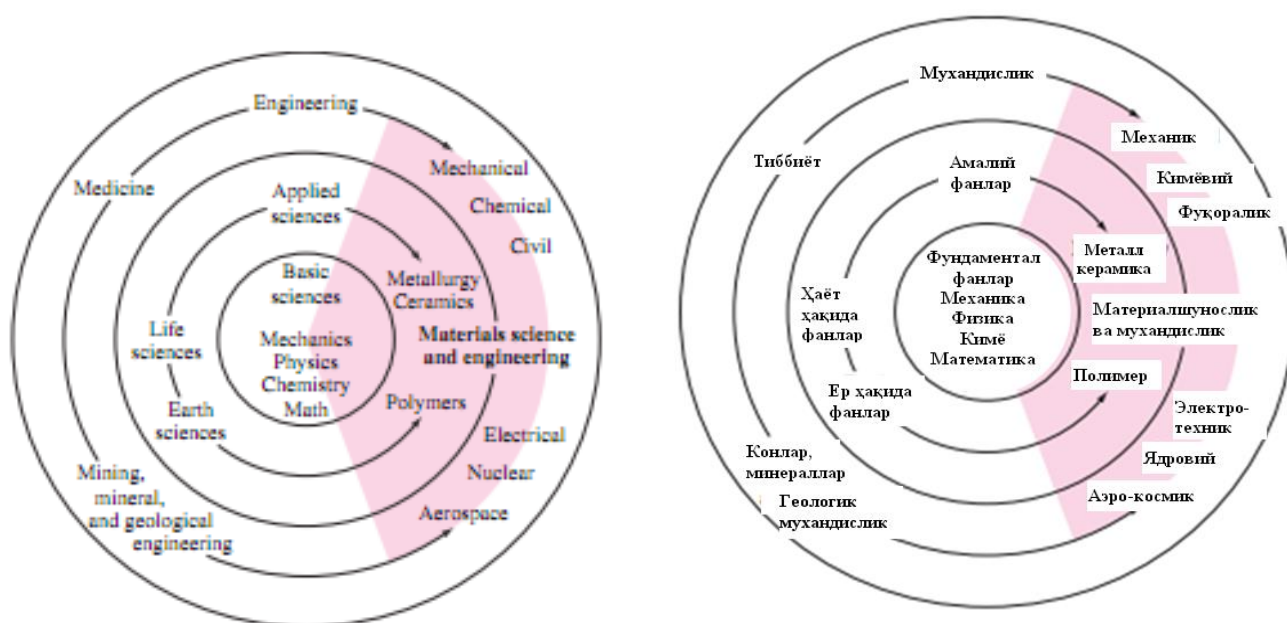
Engineering

Medicine

Applied sciences

Mechanical

Chemical

Civil

Basic sciences

Mechanics
Physics
Chemistry
Math

Metallurgy
Ceramics

Materials science and engineering

Life sciences

Earth sciences

Polymers

Electrical

Nuclear

Aerospace

Mining, mineral, and geological engineering

Мухандислик

Тиббиёт

Механик

Кимёвий

Фуқоралик

Амалий фанлар

Металл керамика

Фундаментал фанлар
Механика
Физика
Кимё
Математика

Ҳаёт ҳақида фанлар

Материалшунослик ва мухандислик

Полимер

Ер ҳақида фанлар

Электро-техник

Ядровий

Конлар, минераллар

Геологик мухандислик

Аэро-космик